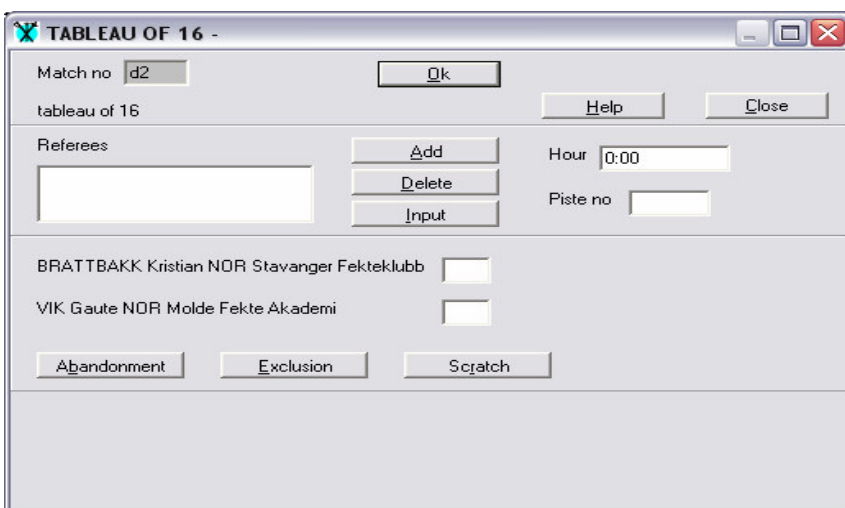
TABLEAU OF 16 -

Match no d2

Ok

tableau of 16

Help

Close

Referees

Add

Delete

Input

Hour 0:00

Piste no

BRATTBAKK Kristian NOR Stavanger Fekteklubb

VIK Gaute NOR Molde Fekte Akademi

Abandonment

Exclusion

Scratch